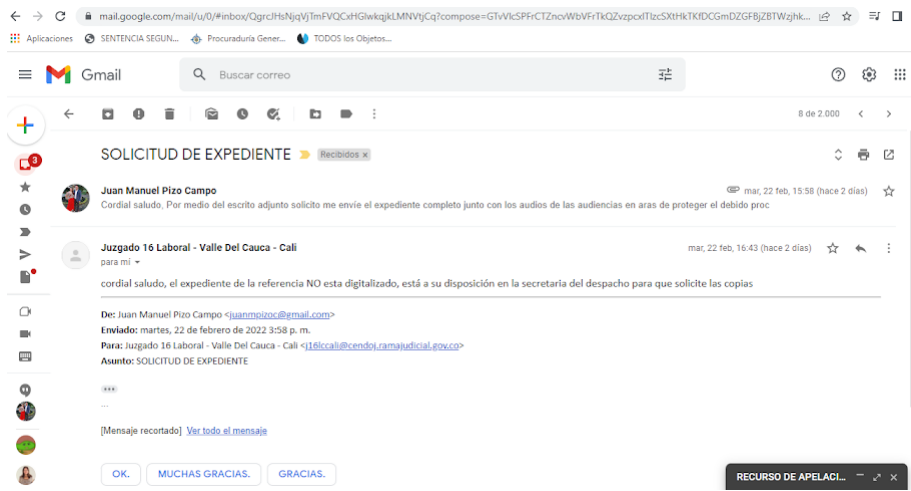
mail.google.com/mail/u/0/#inbox/QgrcJHsNjqVjTmFVQCxHGlwkqjkLMNVtjCq?compose=GTvVlcSPFrCTZncvWbVFrTkQZvzpcxlTlzcSXtHkTKfDCGmDZGFBjZBTWzjhk...

Aplicaciones SENTENCIA SEGUN... Procuraduría Gener... TODOS los Objetos...

Gmail

Buscar correo

3

8 de 2.000

SOLICITUD DE EXPEDIENTE Recibidos ×

Juan Manuel Pizo Campo

mar, 22 feb, 15:58 (hace 2 días)

Cordial saludo, Por medio del escrito adjunto solicito me envíe el expediente completo junto con los audios de las audiencias en aras de proteger el debido proc

Juzgado 16 Laboral - Valle Del Cauca - Cali

mar, 22 feb, 16:43 (hace 2 días)

para mí

cordial saludo, el expediente de la referencia NO esta digitalizado, está a su disposición en la secretaria del despacho para que solicite las copias

De: Juan Manuel Pizo Campo <juanmpizoc@gmail.com>
Enviado: martes, 22 de febrero de 2022 3:58 p. m.
Para: Juzgado 16 Laboral - Valle Del Cauca - Cali <j16lccali@cendoj.ramajudicial.gov.co>
Asunto: SOLICITUD DE EXPEDIENTE

...

[Mensaje recortado] Ver todo el mensaje

OK. MUCHAS GRACIAS. GRACIAS.

RECURSO DE APELACI...